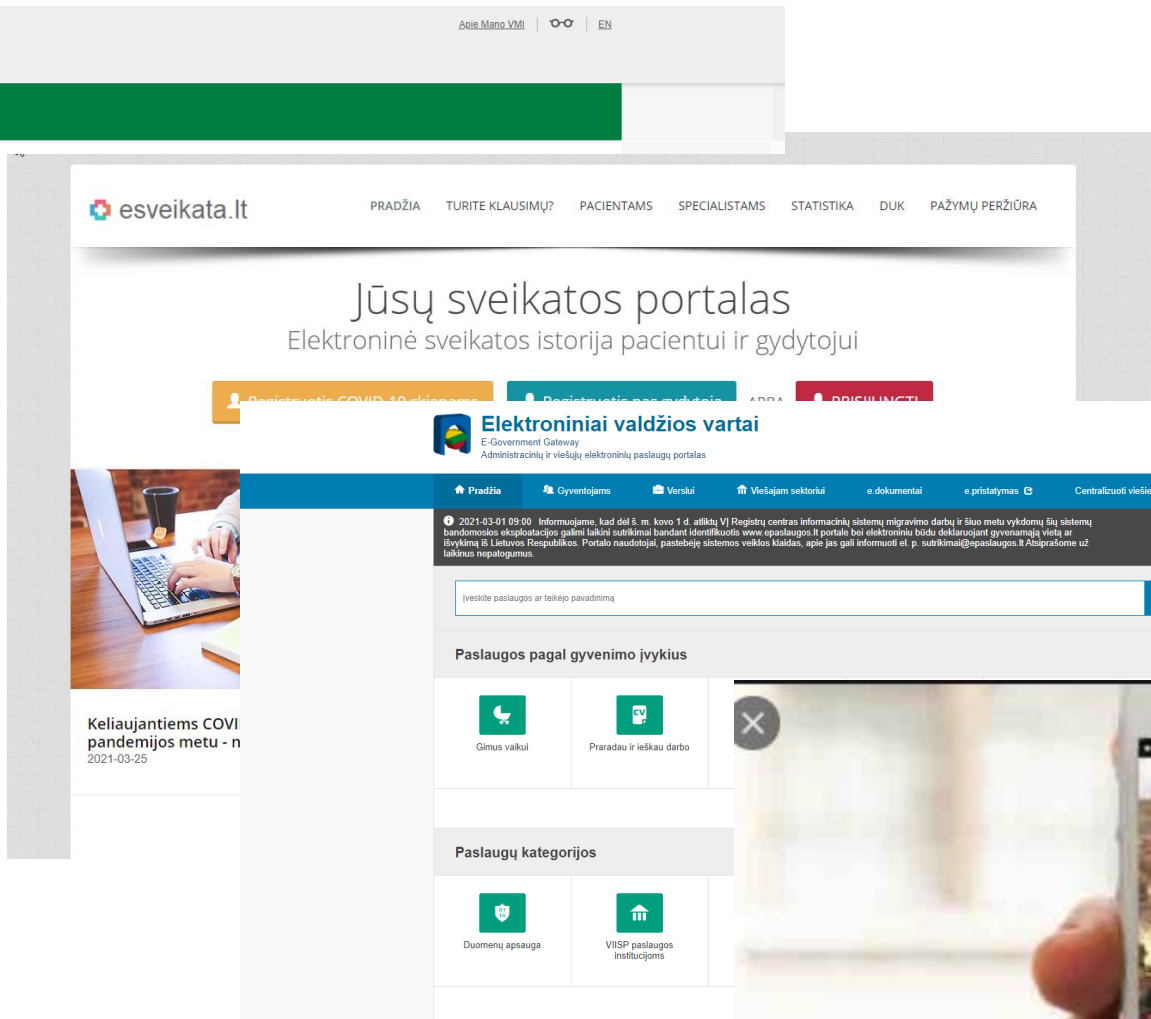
Apie Mano VMI | EN

esveikata.lt

PRADŽIA TURITE KLAUSIMŲ? PACIENTAMS SPECIALISTAMS STATISTIKA DUK PAŽYMŲ PERŽIŪRA

Jūsų sveikatos portalas

Elektroninė sveikatos istorija pacientui ir gydytojui

Registruotis COVID-19 skiepams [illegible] Registruotis pas gydytoją ARBA PRISIJUNGTI

Keliaujantiems COVI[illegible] pandemijos metu - n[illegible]

2021-03-25

Elektroniniai valdžios vartai

E-Government Gateway

Administracinių ir viešųjų elektroninių paslaugų portalas

Pradžia Gyventojams Verslui Viešajam sektoriui e.dokumentai e.pristatymas Centralizuoti viešie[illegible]

2021-03-01 09:00 Informuojame, kad dėl š. m. kovo 1 d. atliktų VĮ Registrų centras informacinių sistemų migravimo darbų ir šiuo metu vykdomų šių sistemų bandomosios eksploatacijos galimi laikini sutrikimai bandant identifikuotis www.epaslaugos.lt portale bei elektroniniu būdu deklaruojant gyvenamąją vietą ar išvykimą iš Lietuvos Respublikos. Portalo naudotojai, pastebėję sistemos veiklos klaidas, apie jas gali informuoti el. p. sutrikimai@epaslaugos.lt Atsiprašome už laikinus nepatogumus.

Įveskite paslaugos ar teikėjo pavadinimą

Paslaugos pagal gyvenimo įvykius

Gimus vaikui

Praradau ir ieškau darbo

Paslaugų kategorijos

Duomenų apsauga

VIISP paslaugos institucijoms